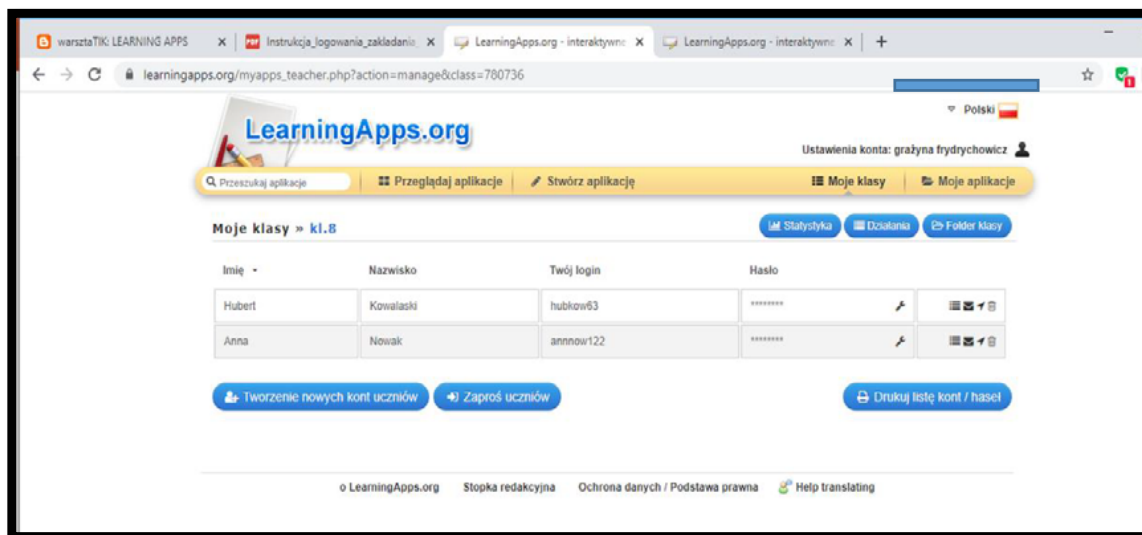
warsztaTIK: LEARNING APPS ×
Instrukcja_logowania_zakladania ×
LearningApps.org - interaktywne ×
LearningApps.org - interaktywne ×
+

learningapps.org/myapps_teacher.php?action=manage&class=780736

Polski

LearningApps.org

Ustawienia konta: grażyna frydrychowicz

Przeszukaj aplikacje
Przeglądaj aplikacje
Stwórz aplikację
Moje klasy
Moje aplikacje

Moje klasy » kl.8

Statystyka
Działania
Folder klasy

| Imię | Nazwisko | Twój login | Hasło | |
|---|---|---|---|---|
| Hubert | Kowalaski | hubkow63 | ******** | |
| Anna | Nowak | annnow122 | ******** | |

Tworzenie nowych kont uczniów
Zaproś uczniów
Drukuj listę kont / haseł

o LearningApps.org
Stopka redakcyjna
Ochrona danych / Podstawa prawna
Help translating